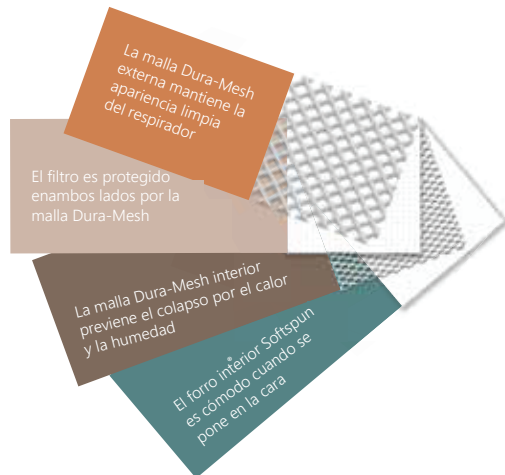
La malla Dura-Mesh externa mantiene la apariencia limpia del respirador

El filtro es protegido enambos lados por la malla Dura-Mesh

La malla Dura-Mesh interior previene el colapso por el calor y la humedad

El forro interior Softspun es cómodo cuando se pone en la cara